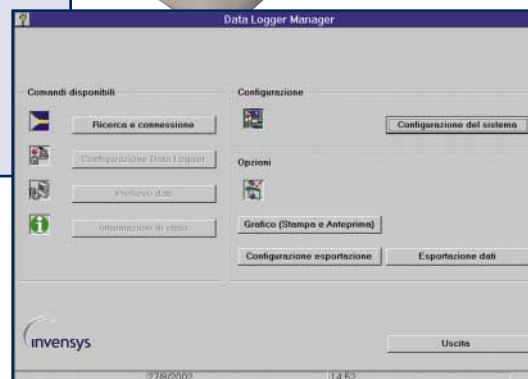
Data Logger Manager

Comandi disponibili

Ricerca e connessione

Configurazione Data Logger

Prelievo dati

Informazioni di stato

Configurazione

Configurazione del sistema

Opzioni

Grafico (Stampa e Anteprima)

Configurazione esportazione

Esportazione dati

invensys

Uscita

27/8/2002

14.52